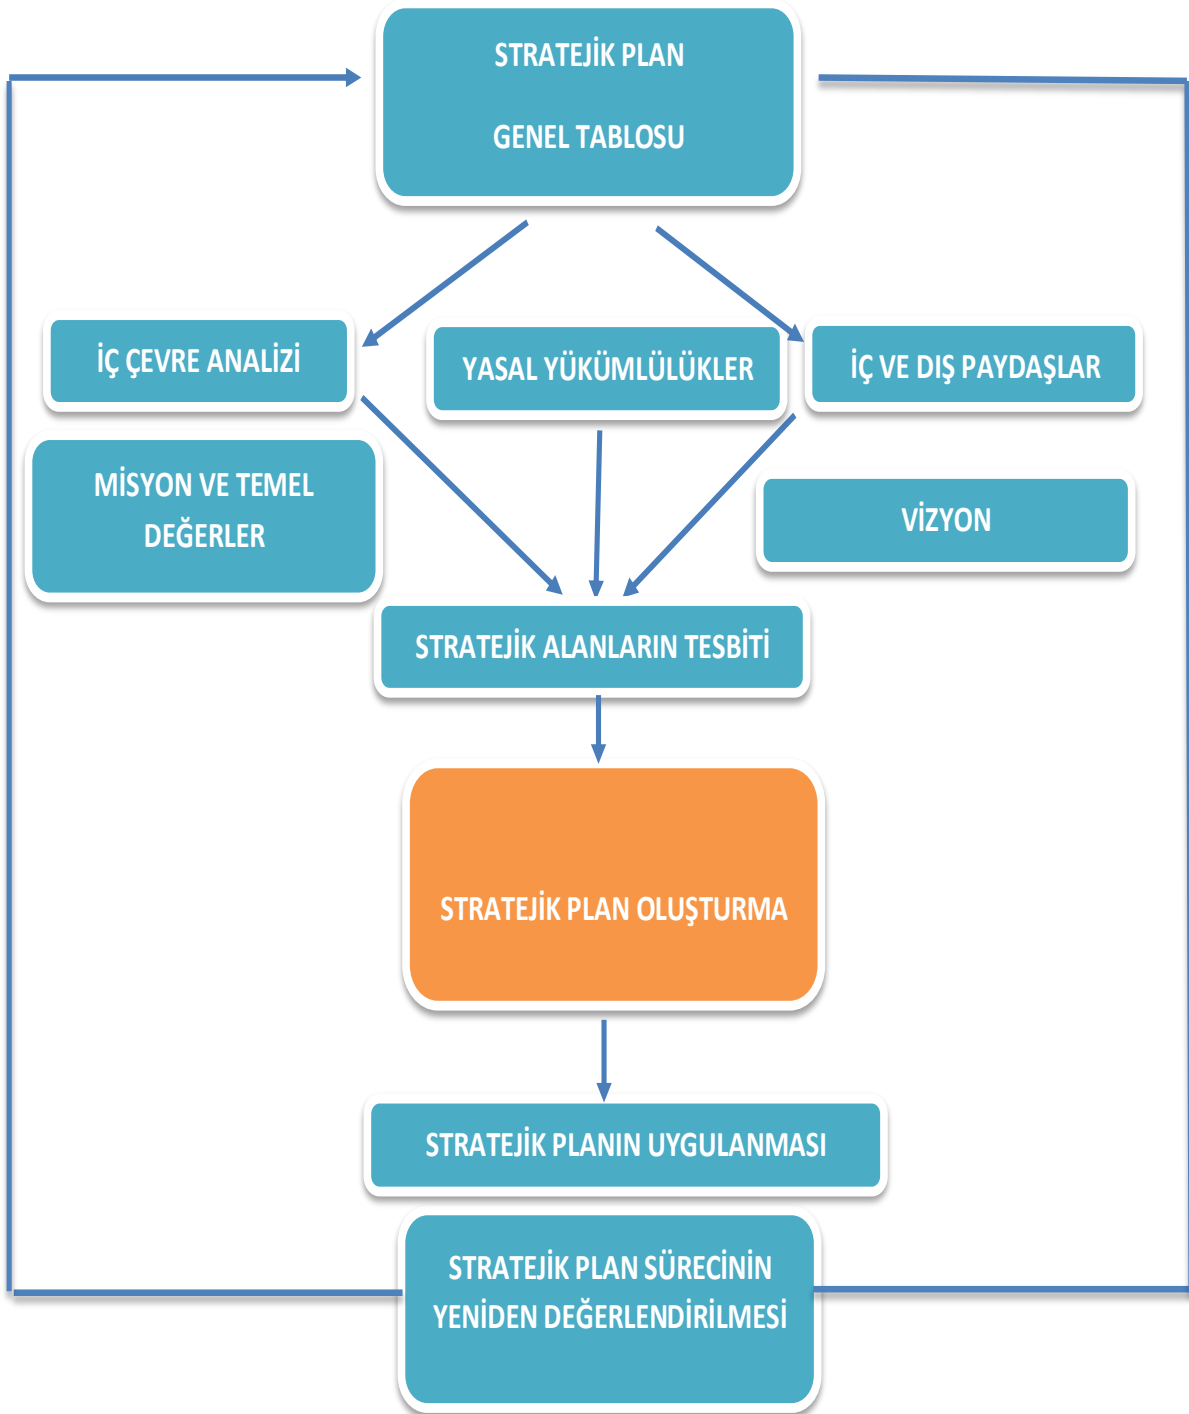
STRATEJİK PLAN

GENEL TABLOSU

İÇ ÇEVRE ANALİZİ

YASAL YÜKÜMLÜLÜKLER

İÇ VE DIŞ PAYDAŞLAR

MİSYON VE TEMEL DEĞERLER

VİZYON

STRATEJİK ALANLARIN TESBİTİ

STRATEJİK PLAN OLUŞTURMA

STRATEJİK PLANIN UYGULANMASI

STRATEJİK PLAN SÜRECİNİN YENİDEN DEĞERLENDİRİLMESİ